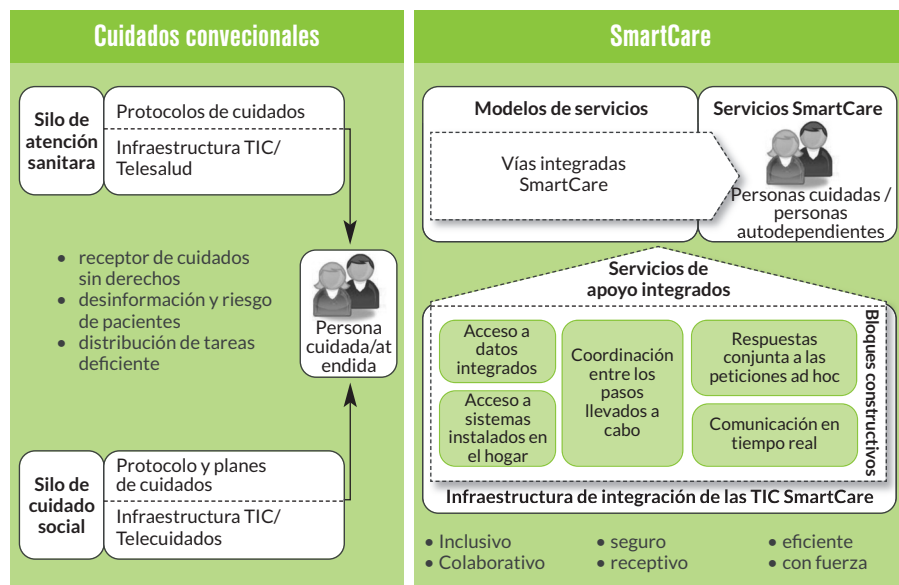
Cuidados convecionales

Silo de atención sanitaria

Protocolos de cuidados

Infraestructura TIC/ Telesalud

• receptor de cuidados sin derechos
• desinformación y riesgo de pacientes
• distribución de tareas deficiente

Persona cuidada/atendida

Silo de cuidado social

Protocolo y planes de cuidados

Infraestructura TIC/ Telecuidados

SmartCare

Modelos de servicios

Vías integradas SmartCare

Servicios SmartCare

Personas cuidadas / personas autodependientes

Servicios de apoyo integrados

Acceso a datos integrados

Acceso a sistemas instalados en el hogar

Coordinación entre los pasos llevados a cabo

Respuestas conjunta a las peticiones ad hoc

Comunicación en tiempo real

Bloques constructivos

Infraestructura de integración de las TIC SmartCare

• Inclusivo
• Colaborativo
• seguro
• receptivo
• eficiente
• con fuerza